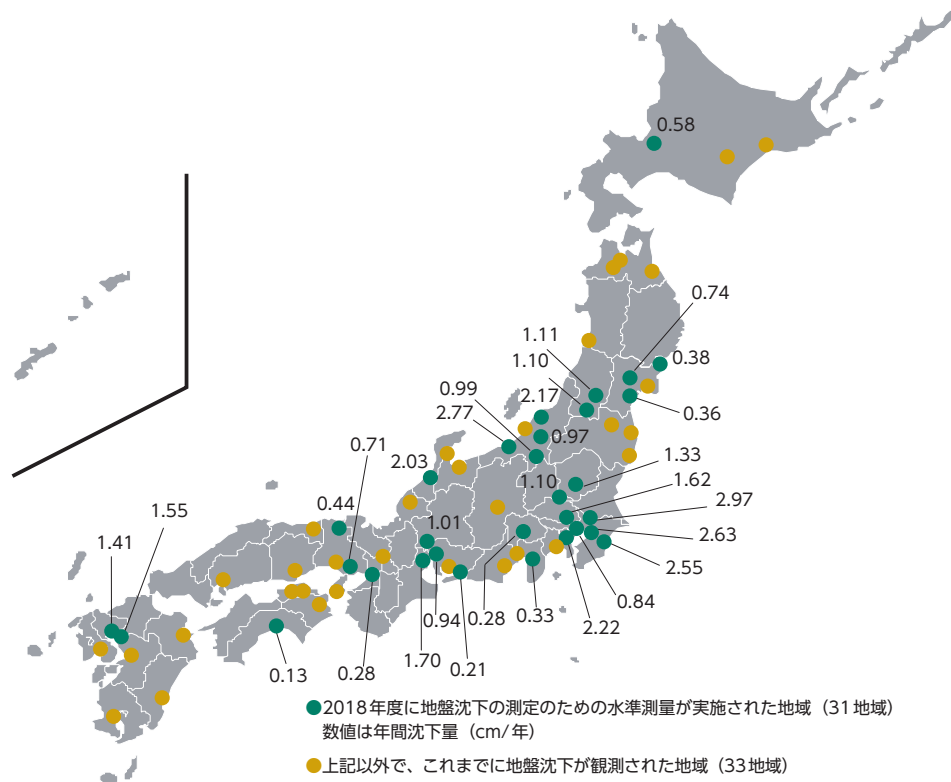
0.58

0.74

1.11

0.38

1.10

0.36

0.99

2.17

2.77

0.97

0.71

1.33

2.03

1.10

1.62

2.97

0.44

1.55

1.01

2.63

1.41

2.55

0.94

0.28

0.33

0.84

2.22

0.13

0.28

1.70

0.21

●2018年度に地盤沈下の測定のための水準測量が実施された地域（31地域）
数値は年間沈下量（cm/年）

●上記以外で、これまでに地盤沈下が観測された地域（33地域）